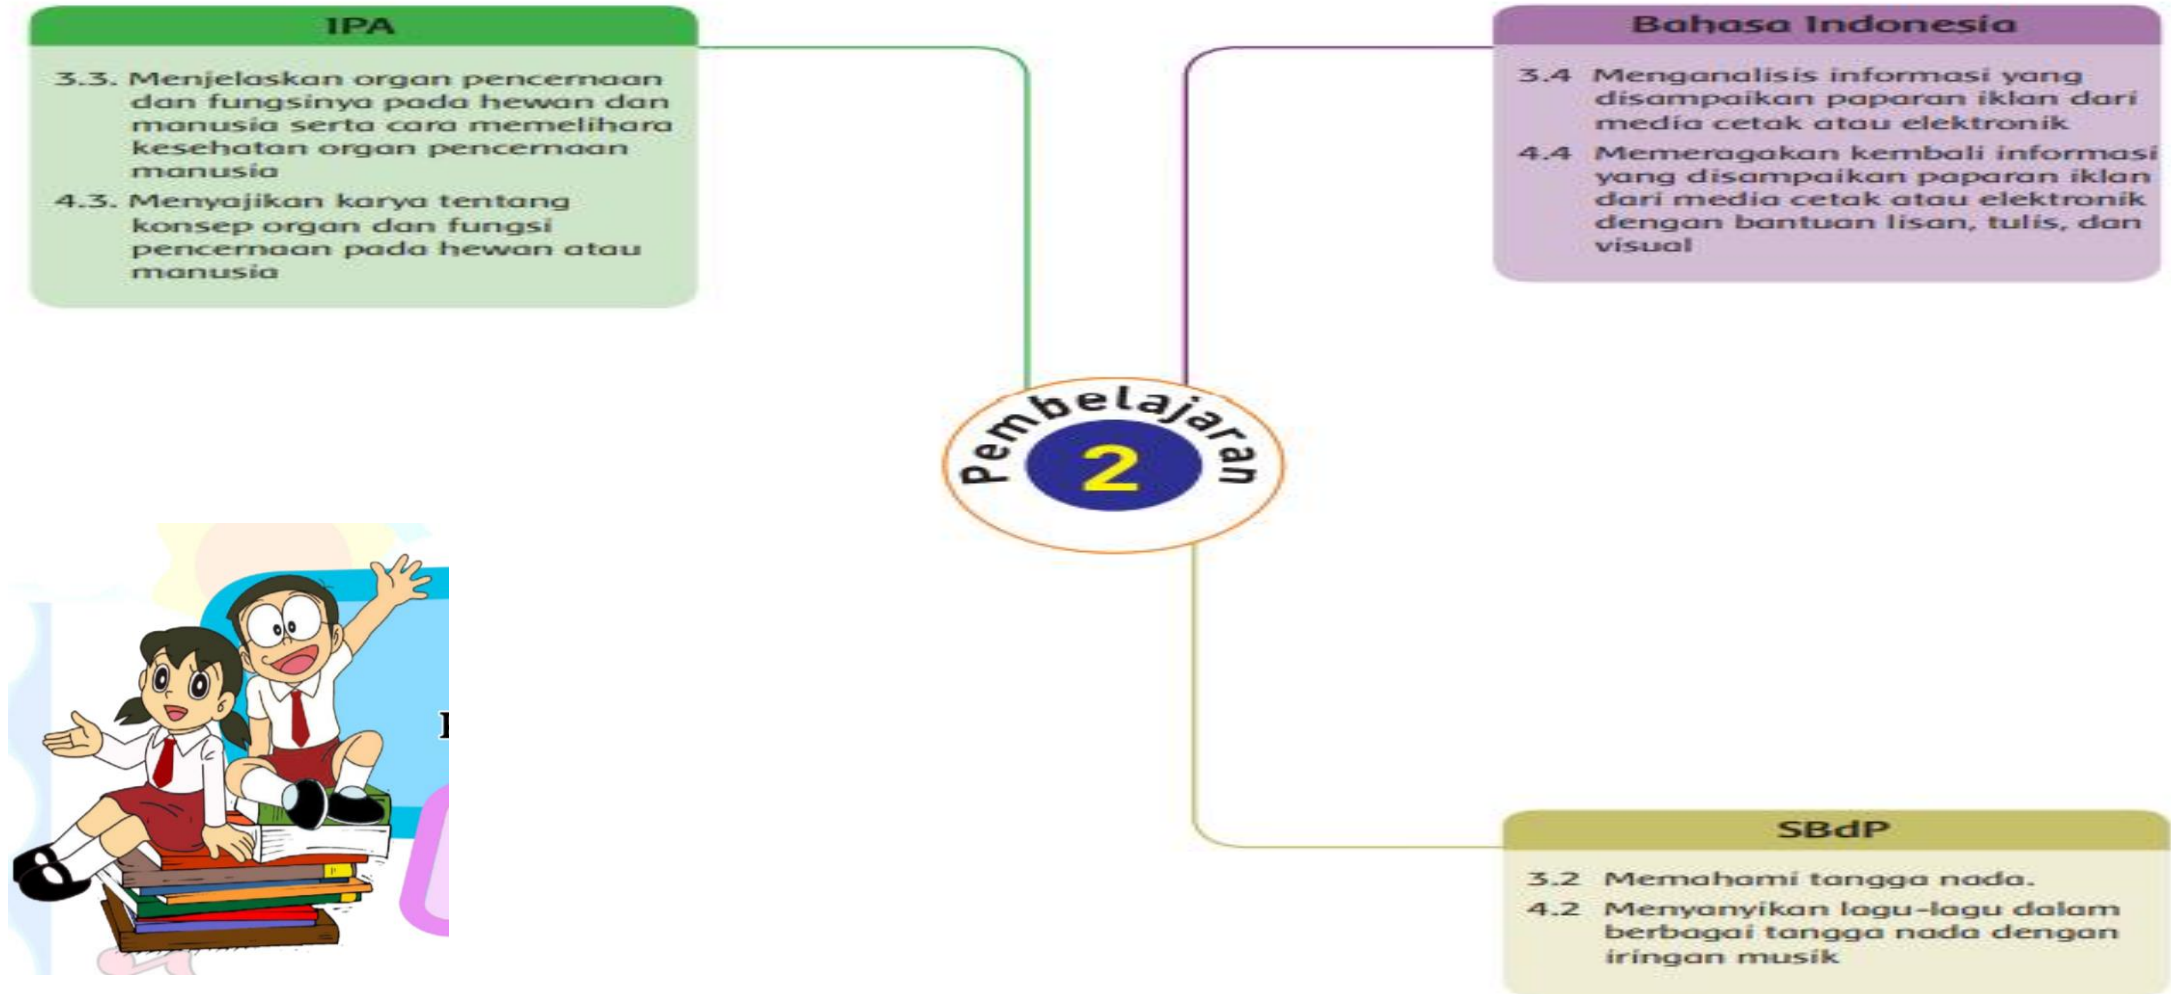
IPA

3.3. Menjelaskan organ pencernaan dan fungsinya pada hewan dan manusia serta cara memelihara kesehatan organ pencernaan manusia

4.3. Menyajikan karya tentang konsep organ dan fungsi pencernaan pada hewan atau manusia

Bahasa Indonesia

3.4 Menganalisis informasi yang disampaikan paparan iklan dari media cetak atau elektronik

4.4 Memeragakan kembali informasi yang disampaikan paparan iklan dari media cetak atau elektronik dengan bantuan lisan, tulis, dan visual

Pembelajaran 2

SBdP

3.2 Memahami tangga nada.

4.2 Menyanyikan lagu-lagu dalam berbagai tangga nada dengan iringan musik